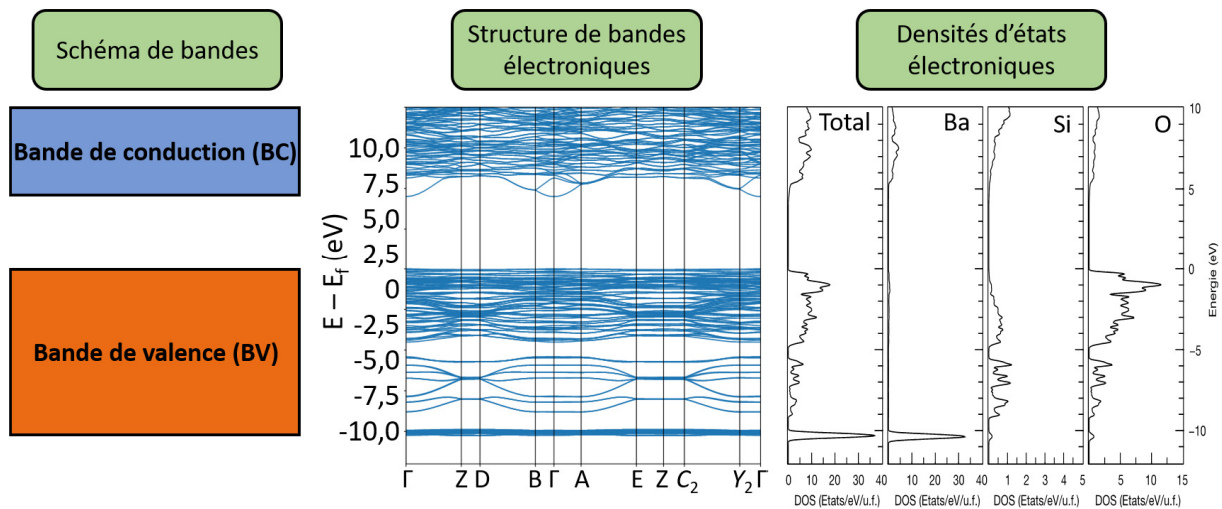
Schéma de bandes

Bande de conduction (BC)

Bande de valence (BV)

Structure de bandes électroniques

$E - E_f$ (eV)

10,0
7,5
5,0
2,5
0
-2,5
-5,0
-7,5
-10,0

Γ Z D B Γ A E Z $C_2$ $Y_2$ Γ

Densités d'états électroniques

Total
Ba
Si
O

10
5
0
-5
-10
Energie (eV)

0 10 20 30 40
DOS (Etats/eV/u.f.)

0 10 20 30 40
DOS (Etats/eV/u.f.)

0 1 2 3 4 5
DOS (Etats/eV/u.f.)

0 5 10 15
DOS (Etats/eV/u.f.)